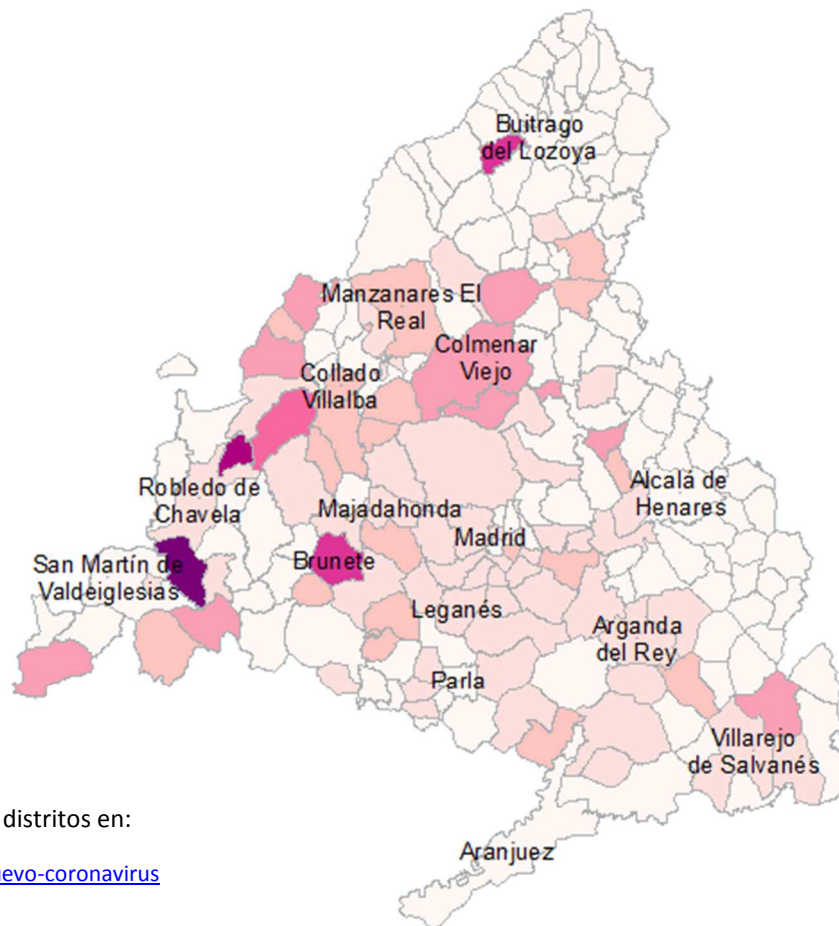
Buitrago del Lozoya

Manzanares El Real

Colmenar Viejo

Collado Villalba

Robledo de Chavela

Majadahonda

Alcalá de Henares

Madrid

San Martín de Valdeiglesias

Brunete

Leganés

Arganda del Rey

Parla

Villarejo de Salvanés

distritos en:

evo-coronavirus

Aranjuez